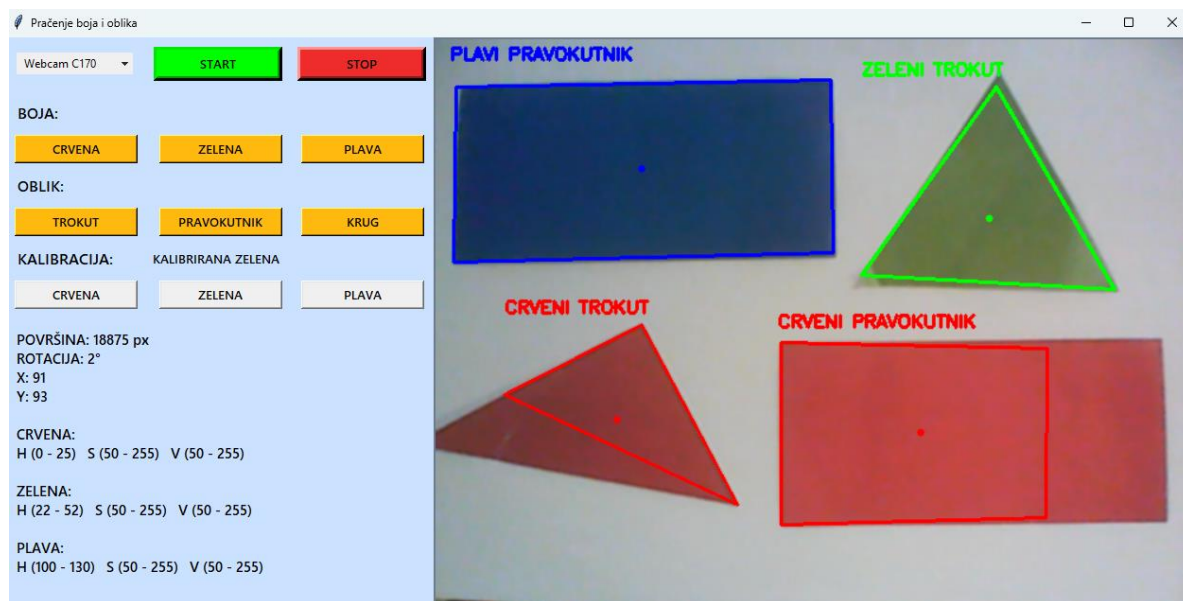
Praćenje boja i oblika

Webcam C170
START
STOP

BOJA:
CRVENA
ZELENA
PLAVA

OBLIK:
TROKUT
PRAVOKUTNIK
KRUG

KALIBRACIJA:
KALIBRIRANA ZELENA
CRVENA
ZELENA
PLAVA

POVRŠINA: 18875 px
ROTACIJA: 2°
X: 91
Y: 93

CRVENA:
H (0 - 25) S (50 - 255) V (50 - 255)

ZELENA:
H (22 - 52) S (50 - 255) V (50 - 255)

PLAVA:
H (100 - 130) S (50 - 255) V (50 - 255)

PLAVI PRAVOKUTNIK
ZELENI TROKUT
CRVENI TROKUT
CRVENI PRAVOKUTNIK